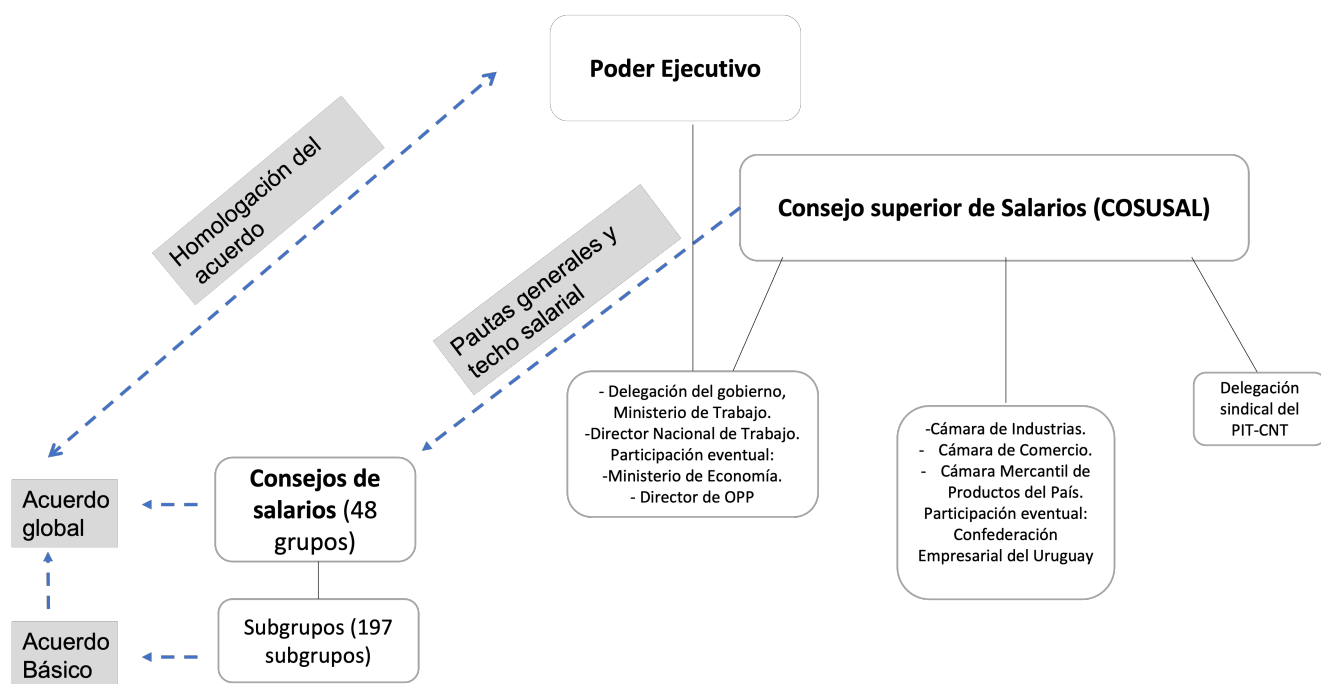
Poder Ejecutivo

Homologación del acuerdo

Consejo superior de Salarios (COSUSAL)

Pautas generales y techo salarial

- Delegación del gobierno, Ministerio de Trabajo.
-Director Nacional de Trabajo.
Participación eventual:
-Ministerio de Economía.
- Director de OPP

-Cámara de Industrias.
- Cámara de Comercio.
- Cámara Mercantil de Productos del País.
Participación eventual:
Confederación Empresarial del Uruguay

Delegación sindical del PIT-CNT

Acuerdo global

Consejos de salarios (48 grupos)

Acuerdo Básico

Subgrupos (197 subgrupos)